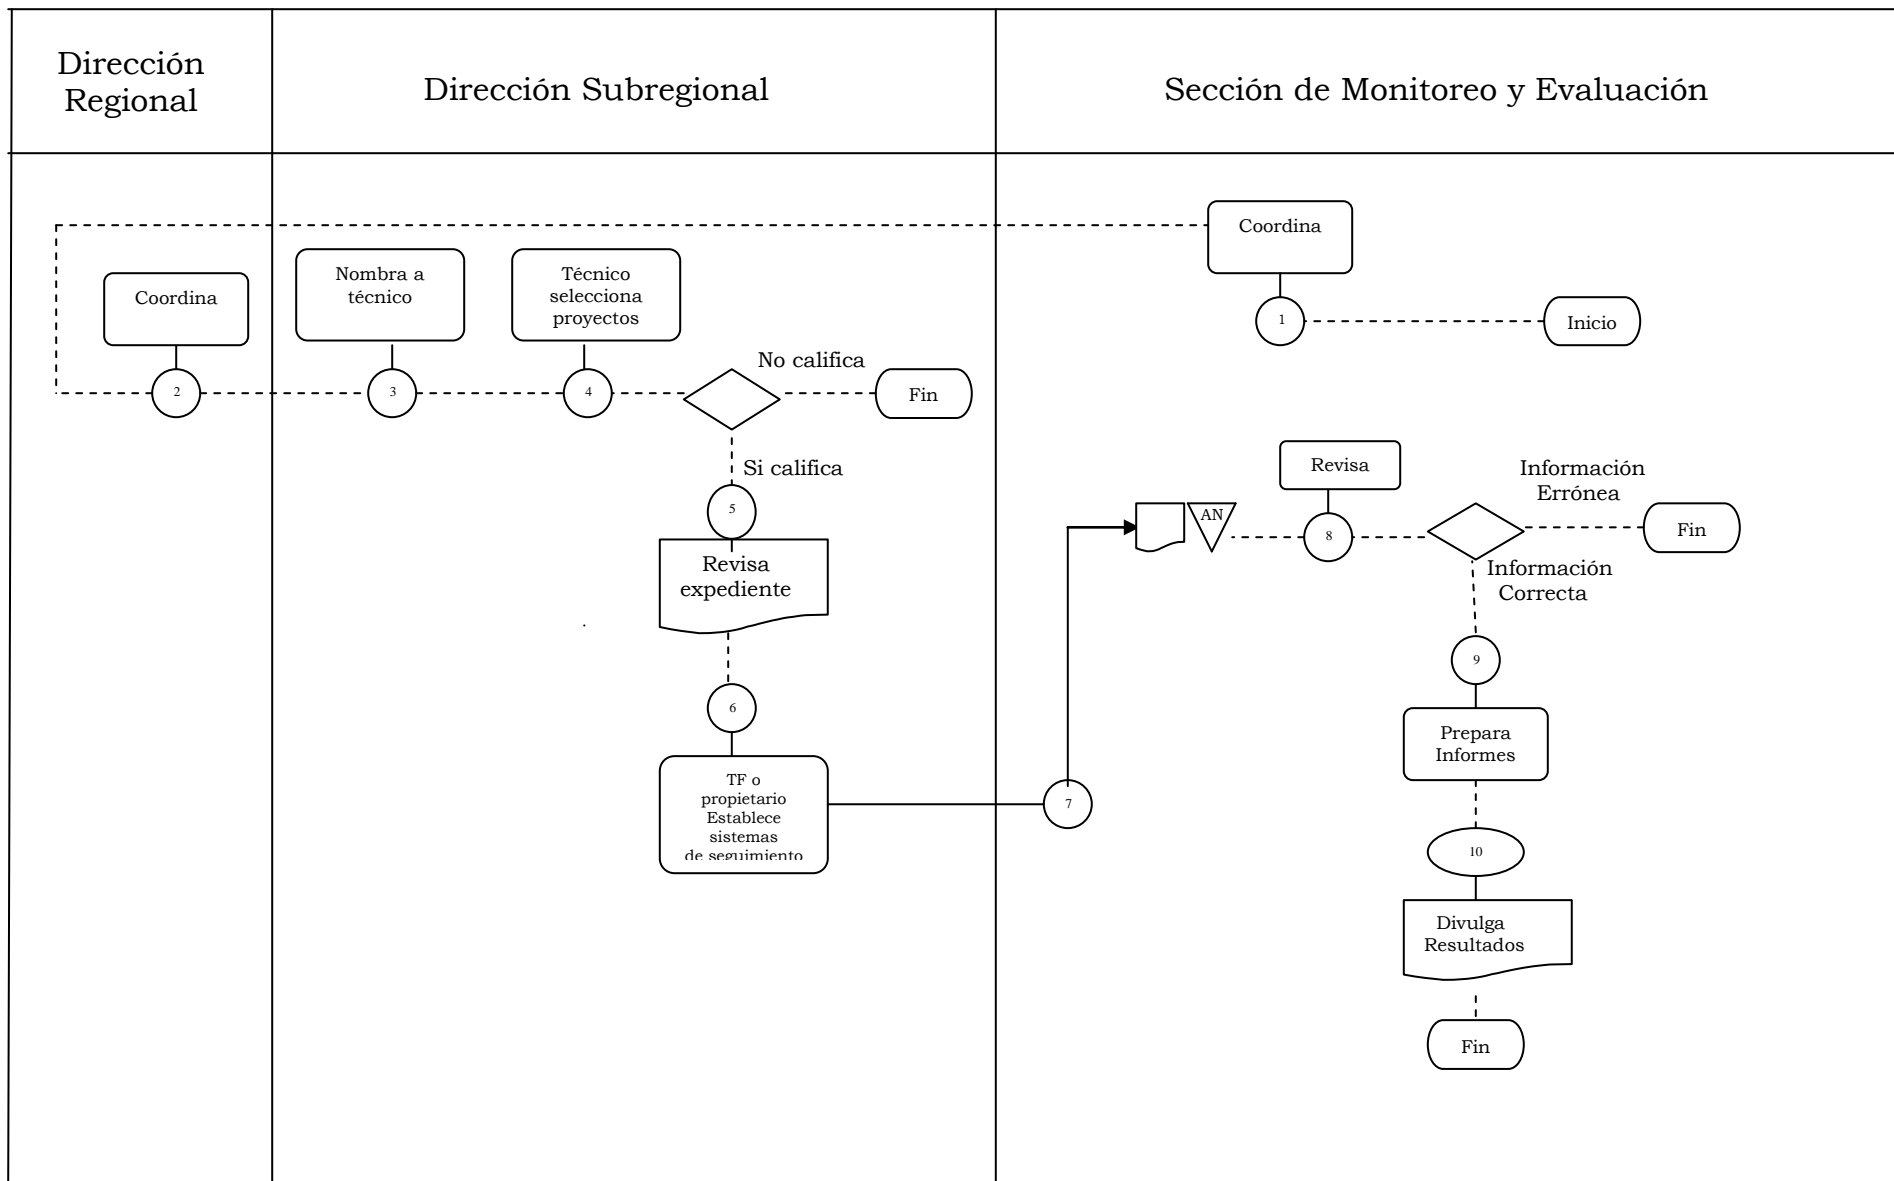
Dirección Regional

Dirección Subregional

Sección de Monitoreo y Evaluación

Coordina

1

Inicio

Coordina

2

Nombra a técnico

3

Técnico selecciona proyectos

4

No califica

Fin

Si califica

5

Revisa expediente

6

TF o propietario Establece sistemas de seguimiento

7

AN

Revisa

8

Información Errónea

Fin

Información Correcta

9

Prepara Informes

10

Divulga Resultados

Fin